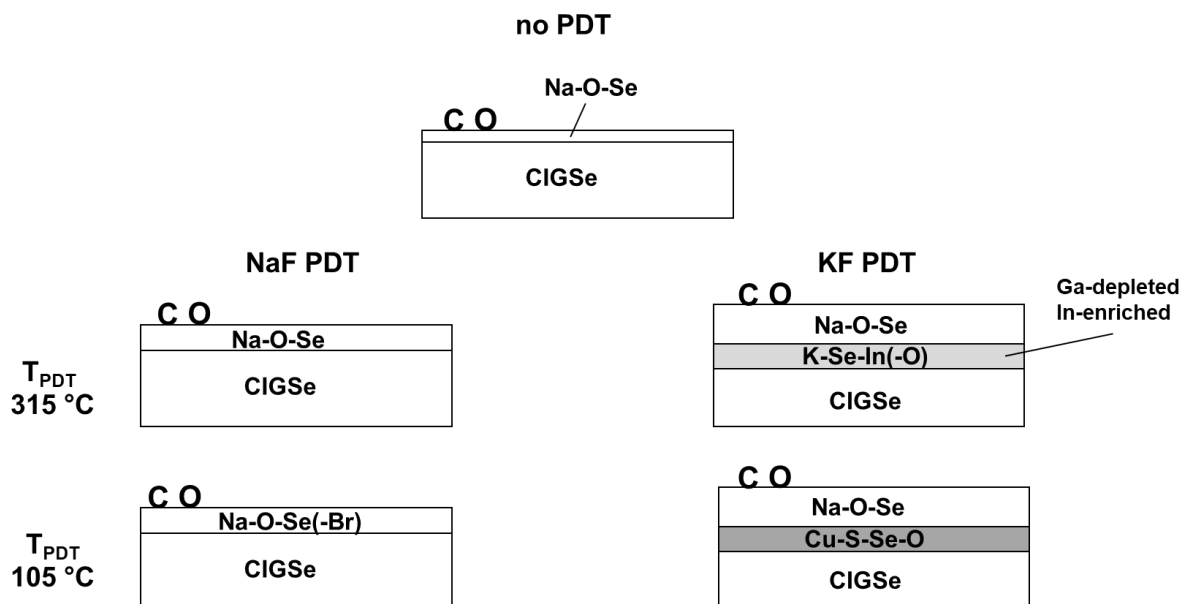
no PDT

C O

Na-O-Se

CIGSe

NaF PDT

KF PDT

C O

Na-O-Se

CIGSe

$T_{PDT}$ 315 °C

C O

Na-O-Se

K-Se-In(-O)

CIGSe

Ga-depleted In-enriched

C O

Na-O-Se(-Br)

CIGSe

$T_{PDT}$ 105 °C

C O

Na-O-Se

Cu-S-Se-O

CIGSe